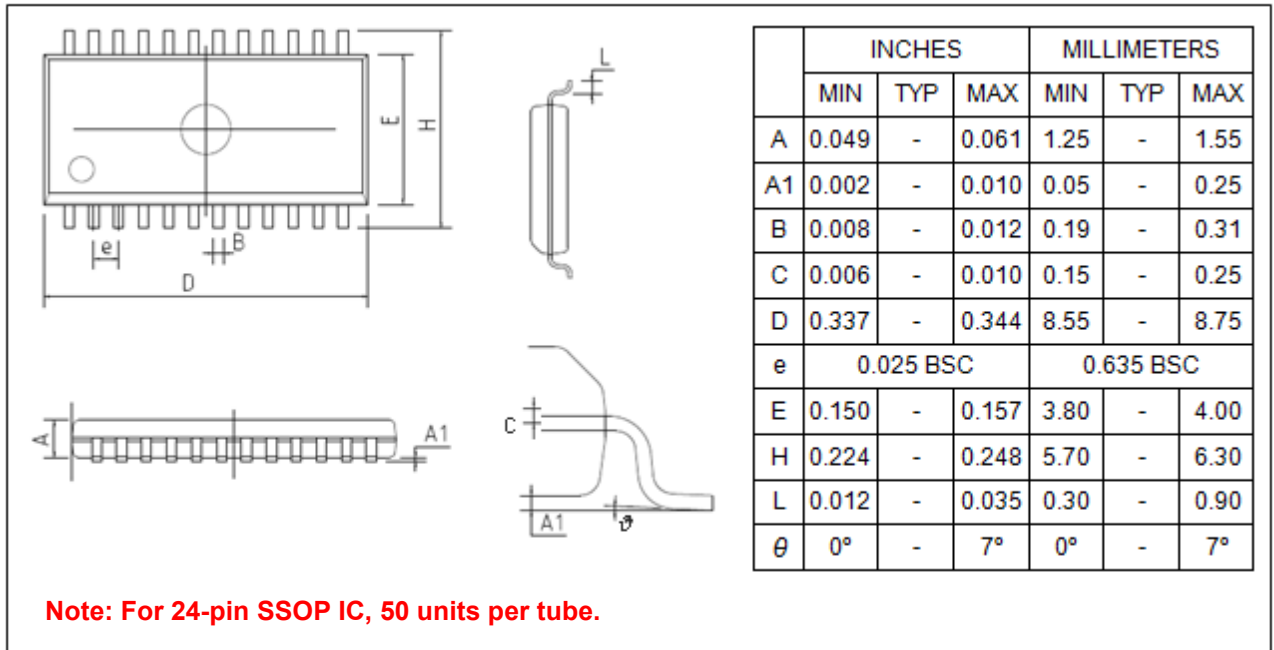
E H L e B D A A1 C A1 ϑ

| | INCHES | | | MILLIMETERS | | |
|---|---|---|---|---|---|---|
| | MIN | TYP | MAX | MIN | TYP | MAX |
| A | 0.049 | - | 0.061 | 1.25 | - | 1.55 |
| A1 | 0.002 | - | 0.010 | 0.05 | - | 0.25 |
| B | 0.008 | - | 0.012 | 0.19 | - | 0.31 |
| C | 0.006 | - | 0.010 | 0.15 | - | 0.25 |
| D | 0.337 | - | 0.344 | 8.55 | - | 8.75 |
| e | 0.025 BSC | | | 0.635 BSC | | |
| E | 0.150 | - | 0.157 | 3.80 | - | 4.00 |
| H | 0.224 | - | 0.248 | 5.70 | - | 6.30 |
| L | 0.012 | - | 0.035 | 0.30 | - | 0.90 |
| $\theta$ | 0° | - | 7° | 0° | - | 7° |

Note: For 24-pin SSOP IC, 50 units per tube.